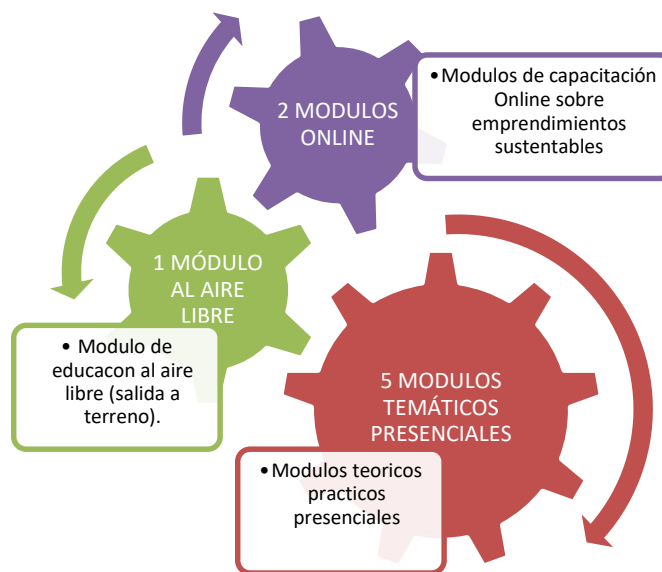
2 MODULOS ONLINE

• Modulos de capacitación Online sobre emprendimientos sustentables

1 MÓDULO AL AIRE LIBRE

• Modulo de educacon al aire libre (salida a terreno).

5 MODULOS TEMÁTICOS PRESENCIALES

• Modulos teoricos practicos presenciales